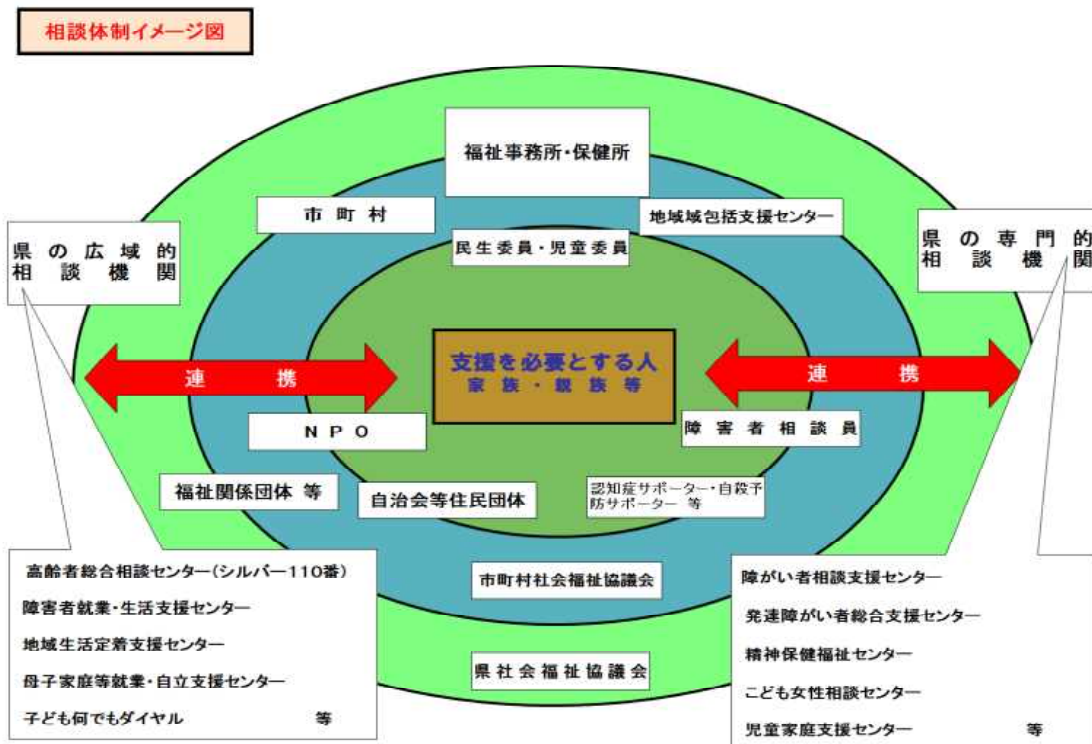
相談体制イメージ図

福祉事務所・保健所

市 町 村

地域域包括支援センター

民生委員・児童委員

県 の 広 域 的
相 談 機 関

県 の 専 門 的
相 談 機 関

連 携

支援を必要とする人
家 族 ・ 親 族 等

連 携

N P O

障 害 者 相 談 員

福祉関係団体 等

自治会等住民団体

認知症サポーター・自殺予防サポーター 等

市町村社会福祉協議会

県社会福祉協議会

高齢者総合相談センター（シルバー110番）
障害者就業・生活支援センター
地域生活定着支援センター
母子家庭等就業・自立支援センター
子ども何でもダイヤル 等

障がい者相談支援センター
発達障がい者総合支援センター
精神保健福祉センター
こども女性相談センター
児童家庭支援センター 等